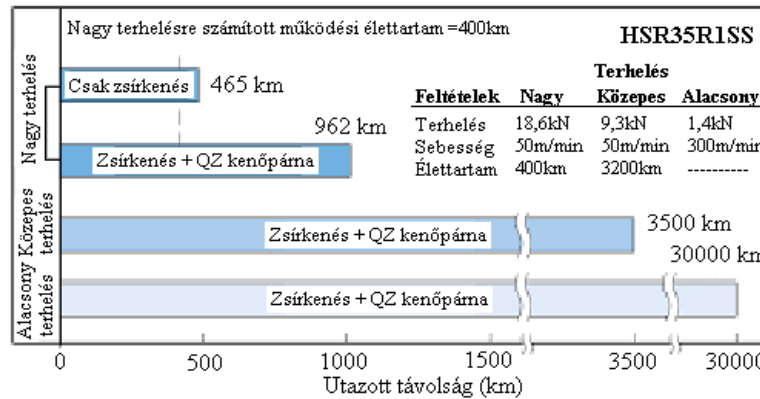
Nagy terhelésre számított működési élettartam =400km

HSR35R1SS

Nagy terhelés

Csak zsírkenés

465 km

962 km

Zsírkenés + QZ kenőpárna

| Feltételek | Nagy | Terhelés Közepes | Alacsony |
|---|---|---|---|
| Terhelés | 18,6kN | 9,3kN | 1,4kN |
| Sebesség | 50m/min | 50m/min | 300m/mi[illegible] |
| Élettartam | 400km | 3200km | ---------- |

Közepes terhelés

Zsírkenés + QZ kenőpárna

3500 km

Alacsony terhelés

30000 k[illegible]

Zsírkenés + QZ kenőpárna

0

500

1000

1500

3500

3000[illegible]

Utazott távolság (km)